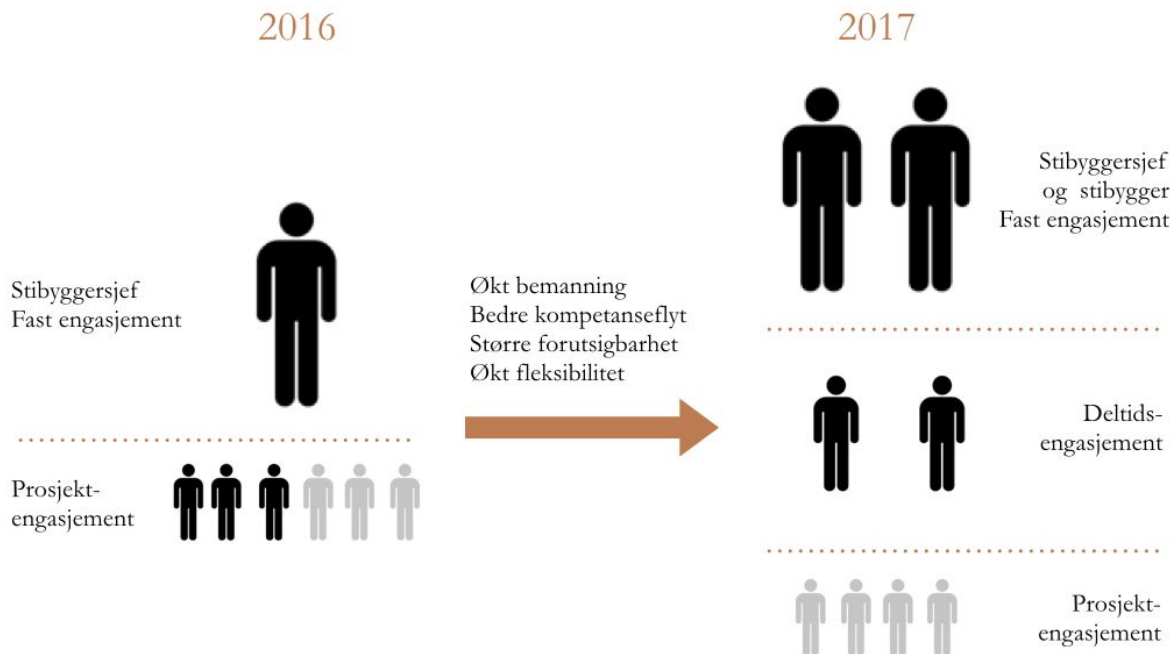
2016

Stibyggersjef
Fast engasjement

Prosjekt-
engasjement

Økt bemanning
Bedre kompetanseflyt
Større forutsigbarhet
Økt fleksibilitet

2017

Stibyggersjef
og stibygger
Fast engasjement

Deltids-
engasjement

Prosjekt-
engasjement